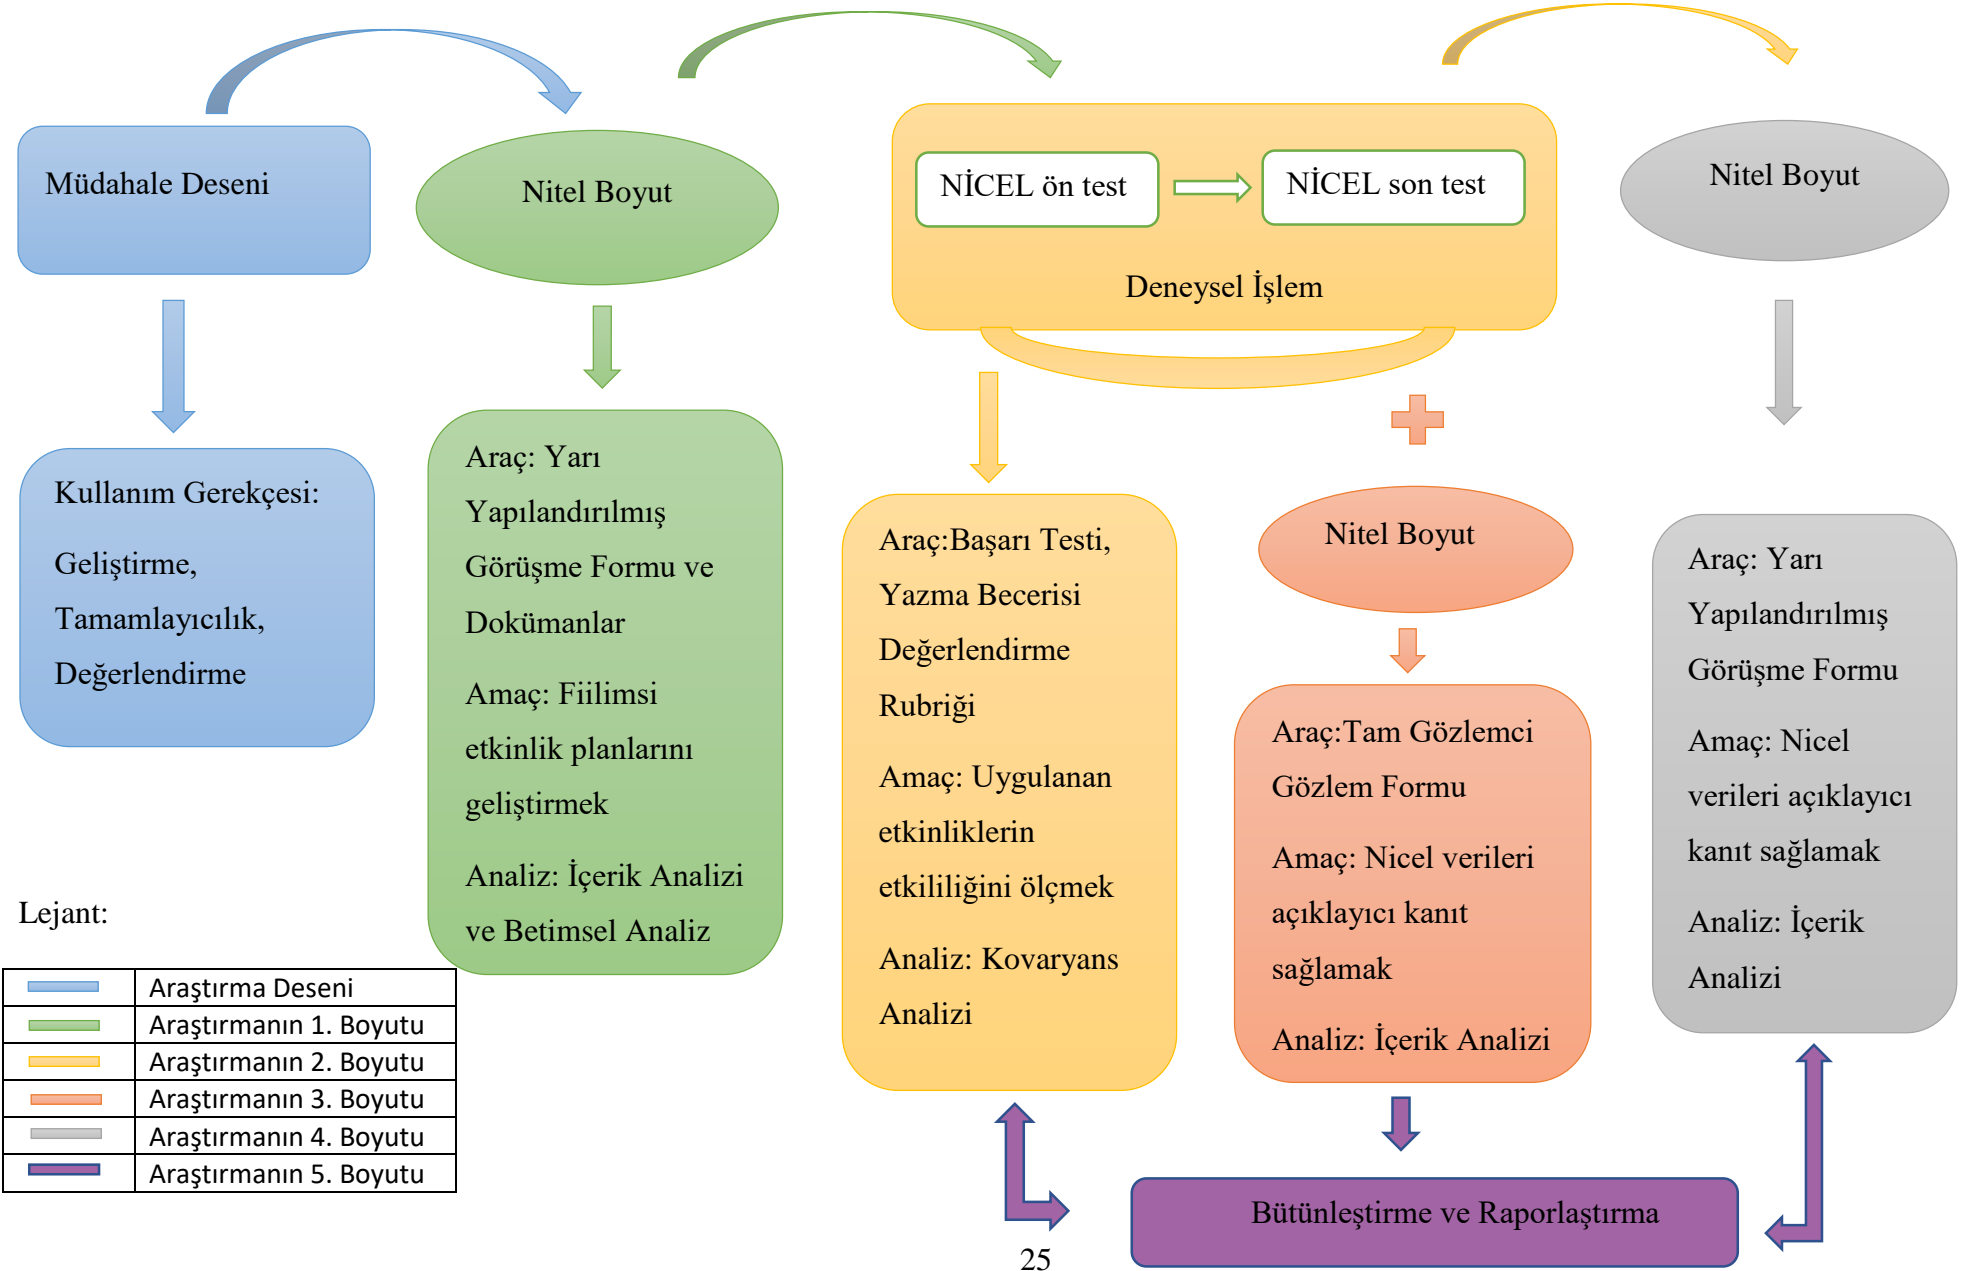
Müdahale Deseni

Nitel Boyut

NİCEL ön test

NİCEL son test

Deneysel İşlem

Nitel Boyut

Kullanım Gerekçesi:

Geliştirme, Tamamlayıcılık, Değerlendirme

Araç: Yarı Yapılandırılmış Görüşme Formu ve Dokümanlar

Amaç: Fiilimsi etkinlik planlarını geliştirmek

Analiz: İçerik Analizi ve Betimsel Analiz

Araç:Başarı Testi, Yazma Becerisi Değerlendirme Rubriği

Amaç: Uygulanan etkinliklerin etkililiğini ölçmek

Analiz: Kovaryans Analizi

Nitel Boyut

Araç:Tam Gözlemci Gözlem Formu

Amaç: Nicel verileri açıklayıcı kanıt sağlamak

Analiz: İçerik Analizi

Araç: Yarı Yapılandırılmış Görüşme Formu

Amaç: Nicel verileri açıklayıcı kanıt sağlamak

Analiz: İçerik Analizi

Lejant:

| | Araştırma Deseni |
|---|---|
| | Araştırmanın 1. Boyutu |
| | Araştırmanın 2. Boyutu |
| | Araştırmanın 3. Boyutu |
| | Araştırmanın 4. Boyutu |
| | Araştırmanın 5. Boyutu |

Bütünleştirme ve Raporlaştırma

25